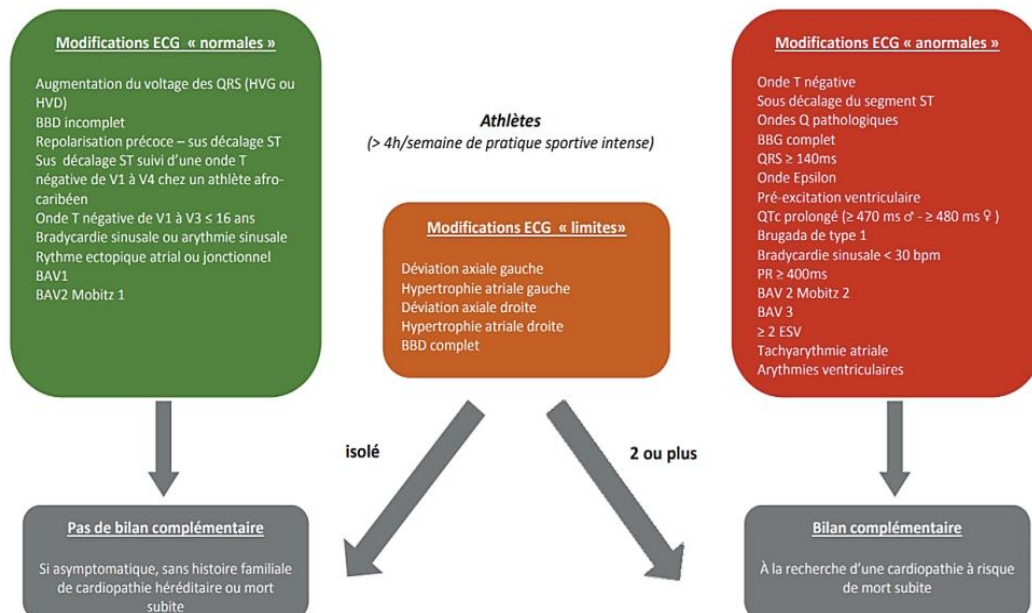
Modifications ECG « normales »

Augmentation du voltage des QRS (HVG ou HVD)
BBD incomplet
Repolarisation précoce – sus décalage ST
Sus décalage ST suivi d'une onde T négative de V1 à V4 chez un athlète afro-caribéen
Onde T négative de V1 à V3 ≤ 16 ans
Bradycardie sinusale ou arythmie sinusale
Rythme ectopique atrial ou jonctionnel
BAV1
BAV2 Mobitz 1

Athlètes
(> 4h/semaine de pratique sportive intense)

Modifications ECG « limites»

Déviation axiale gauche
Hypertrophie atriale gauche
Déviation axiale droite
Hypertrophie atriale droite
BBD complet

Modifications ECG « anormales »

Onde T négative
Sous décalage du segment ST
Ondes Q pathologiques
BBG complet
QRS ≥ 140ms
Onde Epsilon
Pré-excitation ventriculaire
QTc prolongé (≥ 470 ms ♂ - ≥ 480 ms ♀ )
Brugada de type 1
Bradycardie sinusale < 30 bpm
PR ≥ 400ms
BAV 2 Mobitz 2
BAV 3
≥ 2 ESV
Tachyarythmie atriale
Arythmies ventriculaires

isolé

2 ou plus

Pas de bilan complémentaire

Si asymptomatique, sans histoire familiale de cardiopathie héréditaire ou mort subite

Bilan complémentaire

À la recherche d'une cardiopathie à risque de mort subite